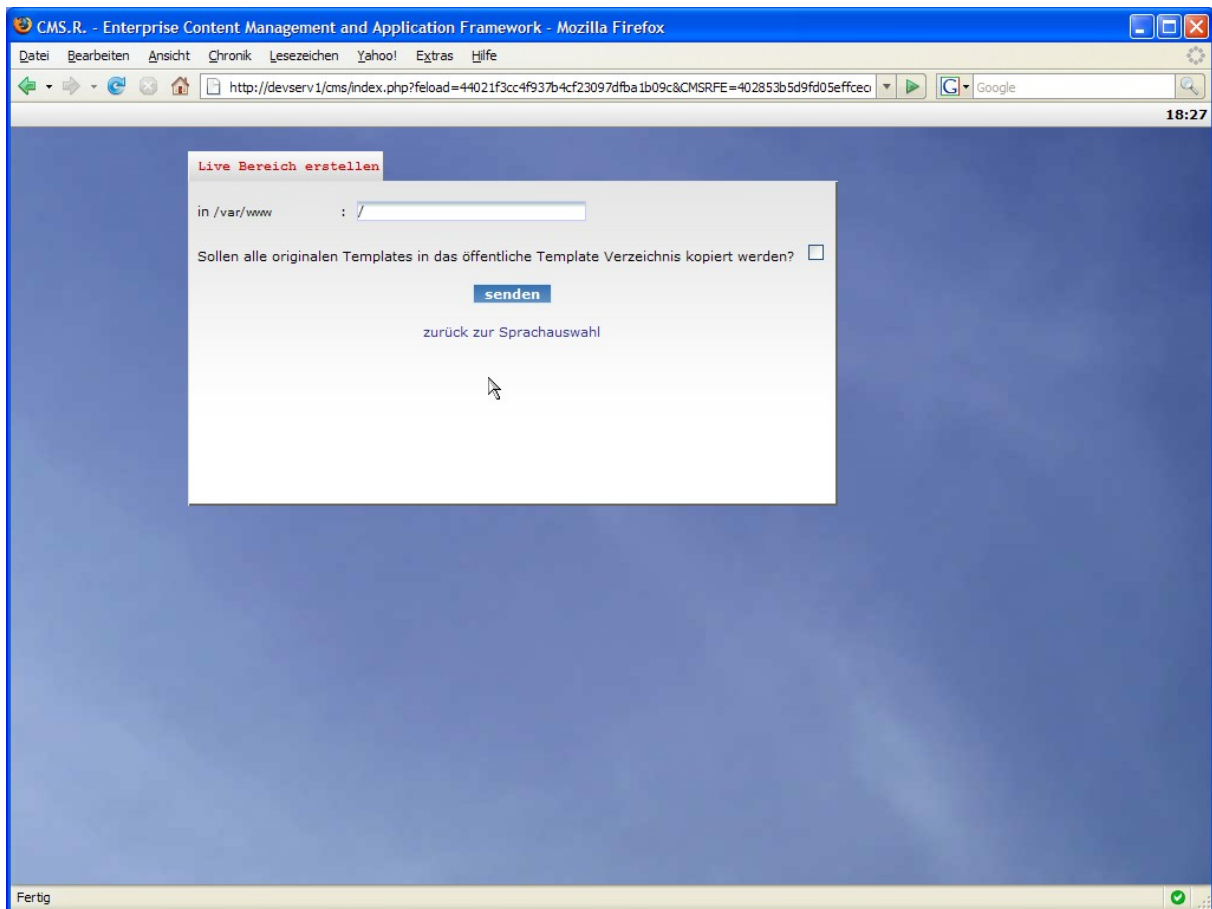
CMS.R. - Enterprise Content Management and Application Framework - Mozilla Firefox

Datei Bearbeiten Ansicht Chronik Lesezeichen Yahoo! Extras Hilfe

http://devserv1/cms/index.php?feload=44021f3cc4f937b4cf23097dfba1b09c&CMSRFE=402853b5d9fd05effcec

Google

18:27

Live Bereich erstellen

in /var/www : /

Sollen alle originalen Templates in das öffentliche Template Verzeichnis kopiert werden?

senden

zurück zur Sprachauswahl

Fertig